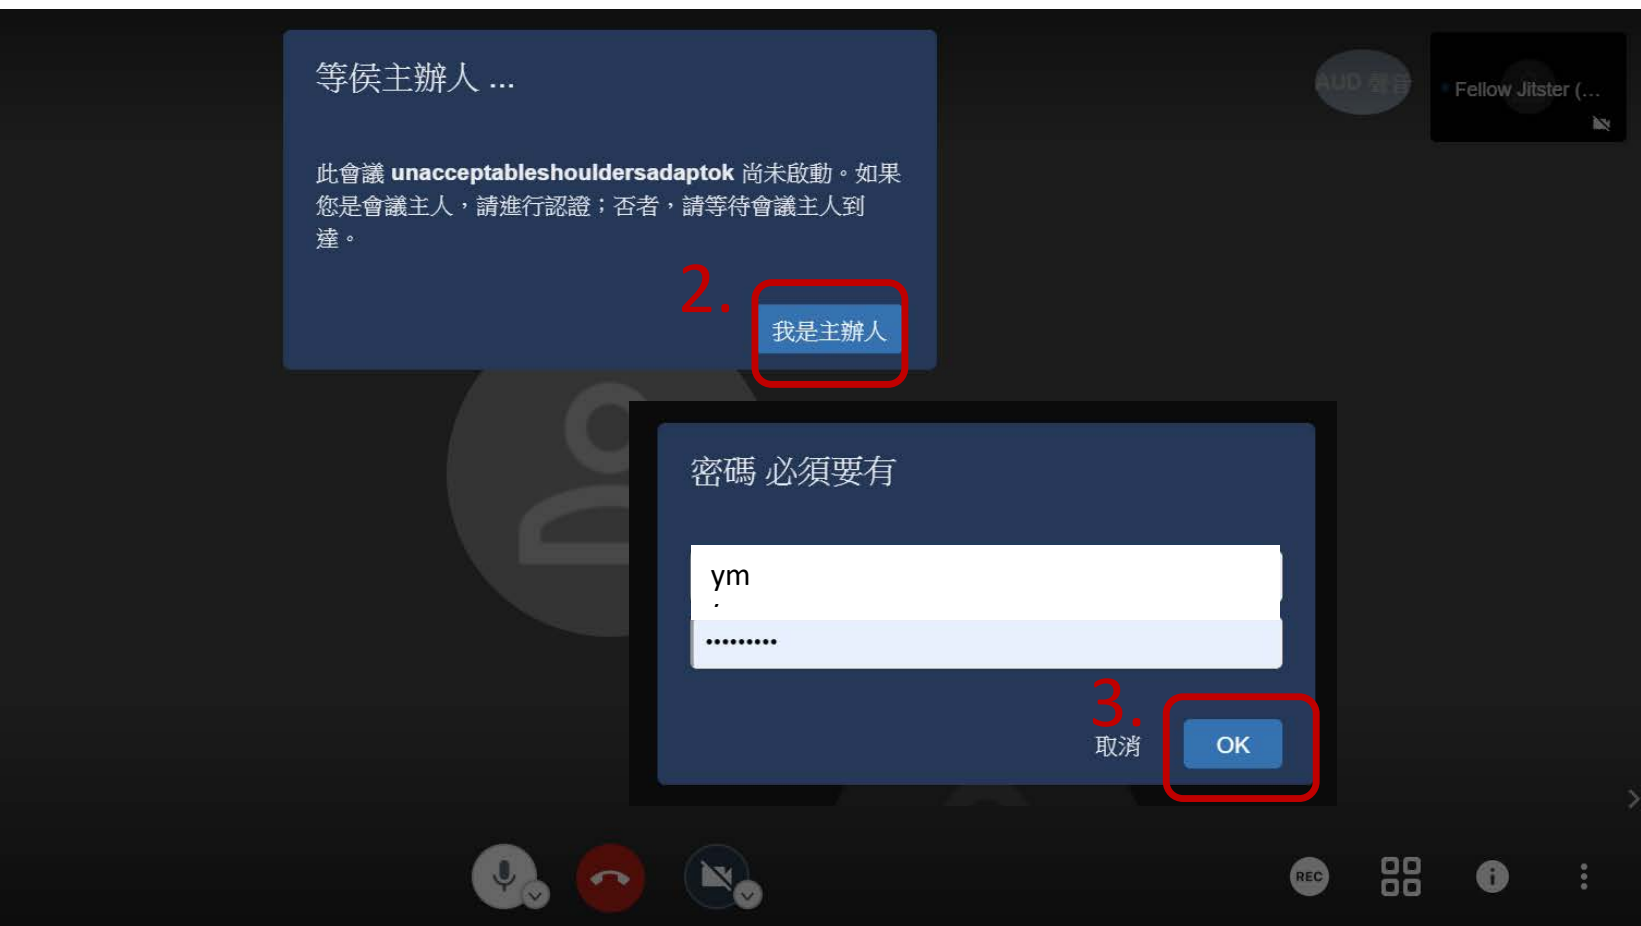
等侯主辦人 ...

此會議 **unacceptableshouldersadaptok** 尚未啟動。如果您是會議主人，請進行認證；否者，請等待會議主人到達。

2.

我是主辦人

AUD 聲音

Fellow Jitster (...

密碼 必須要有

ym

•••••••••

3.

取消

OK

REC